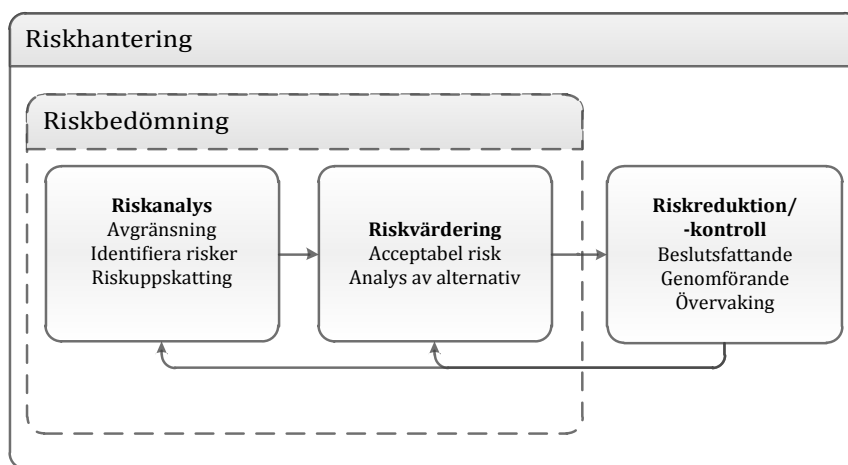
Riskhantering

Riskbedömning

**Riskanalys**
Avgränsning
Identifiera risker
Riskuppskatting

**Riskvärdering**
Acceptabel risk
Analys av alternativ

**Riskreduktion/ -kontroll**
Beslutsfattande
Genomförande
Övervaking